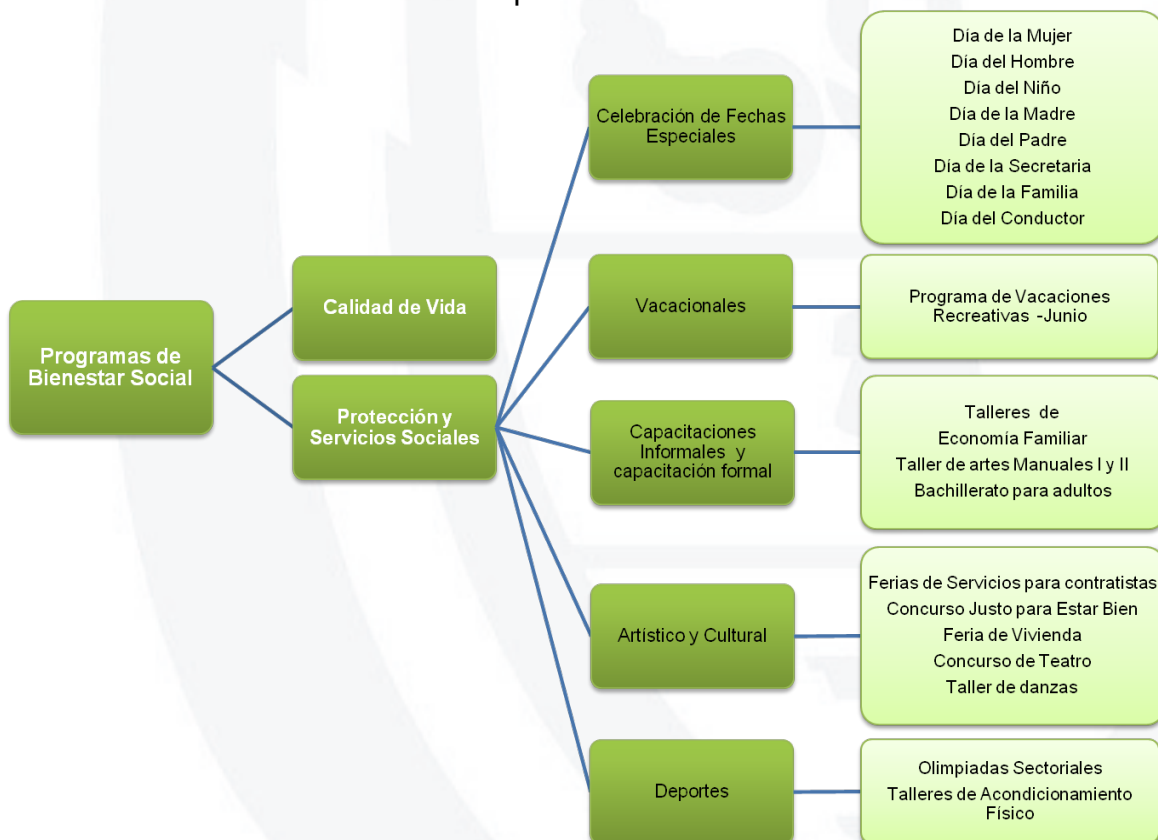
Programas de Bienestar Social

Calidad de Vida

Protección y Servicios Sociales

Celebración de Fechas Especiales

Día de la Mujer
Día del Hombre
Día del Niño
Día de la Madre
Día del Padre
Día de la Secretaria
Día de la Familia
Día del Conductor

Vacacionales

Programa de Vacaciones Recreativas -Junio

Capacitaciones Informales y capacitación formal

Talleres de
Economía Familiar
Taller de artes Manuales I y II
Bachillerato para adultos

Artístico y Cultural

Ferias de Servicios para contratistas
Concurso Justo para Estar Bien
Feria de Vivienda
Concurso de Teatro
Taller de danzas

Deportes

Olimpiadas Sectoriales
Talleres de Acondicionamiento Físico